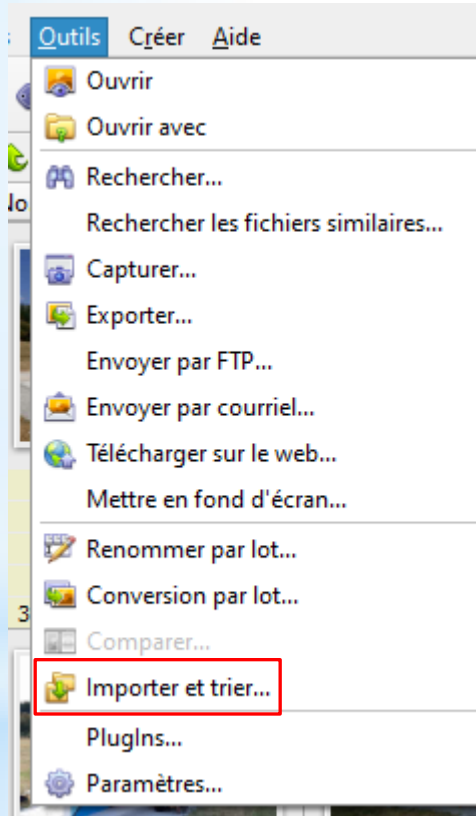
Outils Créer Aide

Ouvrir
Ouvrir avec
Rechercher...
Rechercher les fichiers similaires...
Capturer...
Exporter...
Envoyer par FTP...
Envoyer par courriel...
Télécharger sur le web...
Mettre en fond d'écran...
Renommer par lot...
Conversion par lot...
Comparer...
Importer et trier...
PlugIns...
Paramètres...